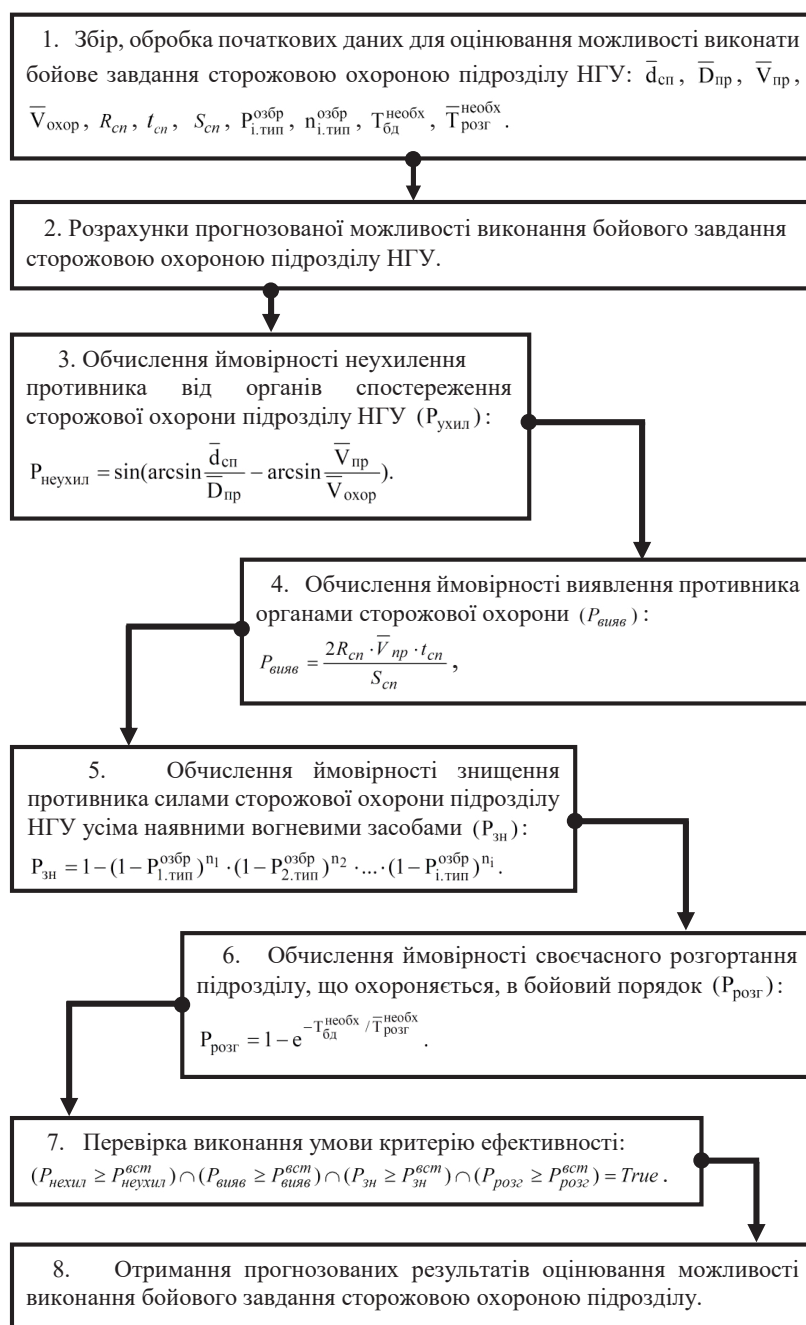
1. Збір, обробка початкових даних для оцінювання можливості виконати бойове завдання сторожовою охороною підрозділу НГУ: $\overline{d}_{сп}$, $\overline{D}_{пр}$, $\overline{V}_{пр}$, $\overline{V}_{охор}$, $R_{сп}$, $t_{сп}$, $S_{сп}$, $P^{озбр}_{і.тип}$, $n^{озбр}_{і.тип}$, $T^{необх}_{бд}$, $\overline{T}^{необх}_{розг}$.

2. Розрахунки прогнозованої можливості виконання бойового завдання сторожовою охороною підрозділу НГУ.

3. Обчислення ймовірності неухилення противника від органів спостереження сторожової охорони підрозділу НГУ ($P_{ухил}$):
$P_{неухил} = \sin(\arcsin\frac{\overline{d}_{сп}}{\overline{D}_{пр}} - \arcsin\frac{\overline{V}_{пр}}{\overline{V}_{охор}})$.

4. Обчислення ймовірності виявлення противника органами сторожової охорони ($P_{вияв}$):
$P_{вияв} = \frac{2R_{сп} \cdot \overline{V}_{пр} \cdot t_{сп}}{S_{сп}}$,

5. Обчислення ймовірності знищення противника силами сторожової охорони підрозділу НГУ усіма наявними вогневими засобами ($P_{зн}$):
$P_{зн} = 1-(1-P^{озбр}_{1.тип})^{n_1} \cdot (1-P^{озбр}_{2.тип})^{n_2} \cdot ... \cdot (1-P^{озбр}_{і.тип})^{n_i}$.

6. Обчислення ймовірності своєчасного розгортання підрозділу, що охороняється, в бойовий порядок ($P_{розг}$):
$P_{розг} = 1-e^{-T^{необх}_{бд} / \overline{T}^{необх}_{розг}}$.

7. Перевірка виконання умови критерію ефективності:
$(P_{нехил} \geq P^{вст}_{неухил}) \cap (P_{вияв} \geq P^{вст}_{вияв}) \cap (P_{зн} \geq P^{вст}_{зн}) \cap (P_{розг} \geq P^{вст}_{розг}) = True$.

8. Отримання прогнозованих результатів оцінювання можливості виконання бойового завдання сторожовою охороною підрозділу.